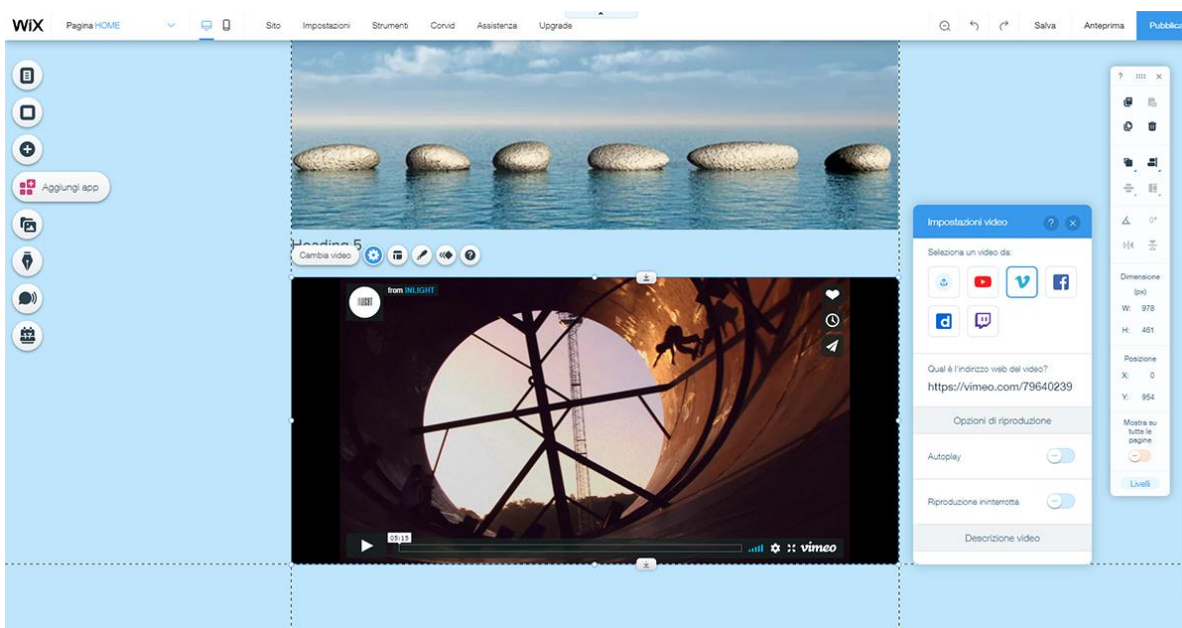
WiX Pagina HOME Sito Impostazioni Strumenti Corvid Assistenza Upgrade Salva Anteprima Pubblica

Aggiungi app

Heading 5

Cambia video

from INLIGHT

05:15

vimeo

Impostazioni video

Seleziona un video da:

Qual è l'indirizzo web del video?

https://vimeo.com/79640239

Opzioni di riproduzione

Autoplay

Riproduzione ininterrotta

Descrizione video

Dimensione (px)

W: 978

H: 461

Posizione

X: 0

Y: 954

Mostra su tutte le pagine

Livelli